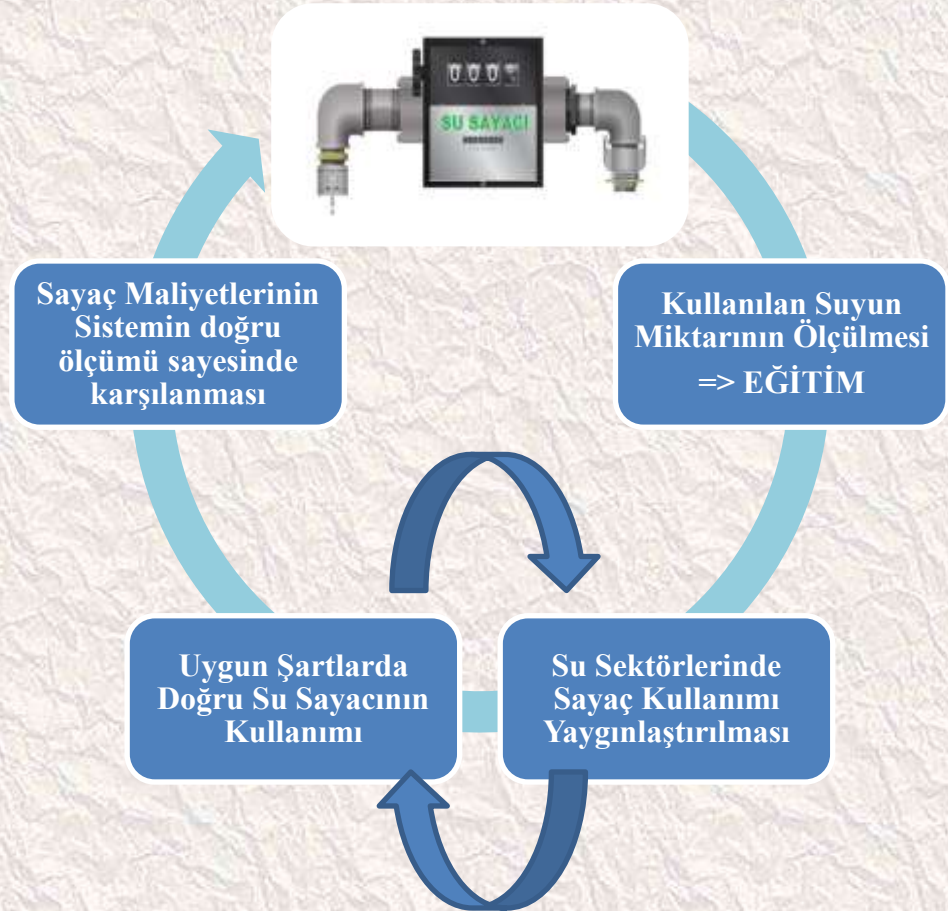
SU SAYACI

Kullanılan Suyun Miktarının Ölçülmesi => EĞİTİM

Su Sektörlerinde Sayaç Kullanımı Yaygınlaştırılması

Uygun Şartlarda Doğru Su Sayacının Kullanımı

Sayaç Maliyetlerinin Sistemin doğru ölçümü sayesinde karşılanması